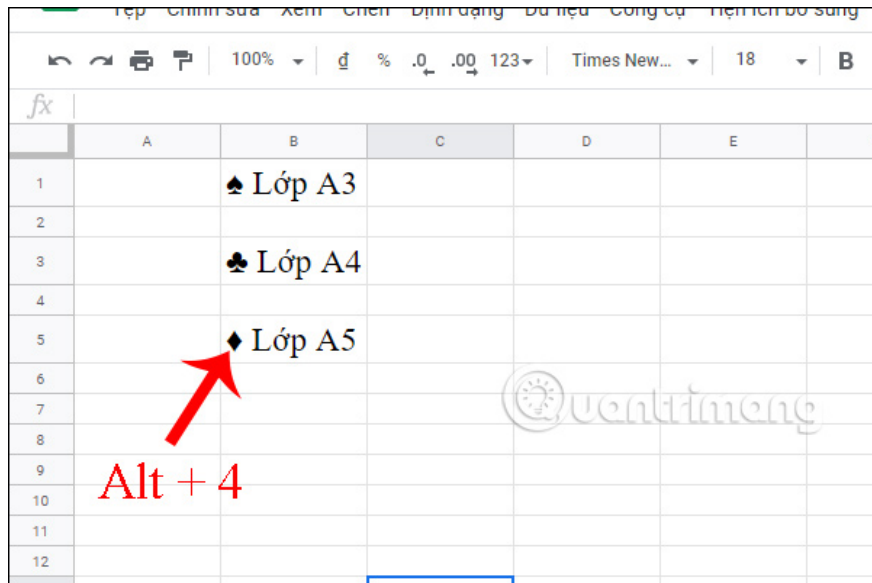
Tệp Chỉnh sửa Xem Chèn Định dạng Dữ liệu Công cụ Tiện ích bổ sung

100% ₫ % .0 .00 123 Times New... 18 B

fx

| | A | B | C | D | E |
|---|---|---|---|---|---|
| 1 | | ♠ Lớp A3 | | | |
| 2 | | | | | |
| 3 | | ♣ Lớp A4 | | | |
| 4 | | | | | |
| 5 | | ♦ Lớp A5 | | | |
| 6 | | | | | |
| 7 | | | | | |
| 8 | | | | | |
| 9 | | | | | |
| 10 | | | | | |
| 11 | | | | | |
| 12 | | | | | |

Alt + 4

Quantrimang